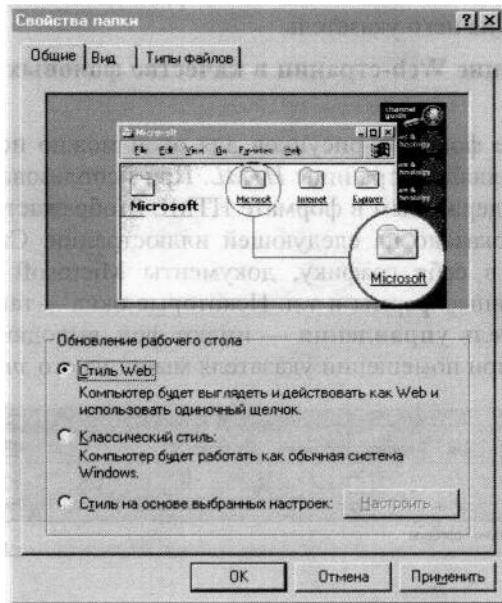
Свойства папки ? X

Общие | Вид | Типы файлов

Microsoft
File Edit View Go Favorites Help
Microsoft
Microsoft Internet Explorer
channel guide
Microsoft

Обновление рабочего стола

Стиль Web:
Компьютер будет выглядеть и действовать как Web и использовать одиночный щелчок.

Классический стиль:
Компьютер будет работать как обычная система Windows.

Стиль на основе выбранных настроек: Настроить...

OK Отмена Применить